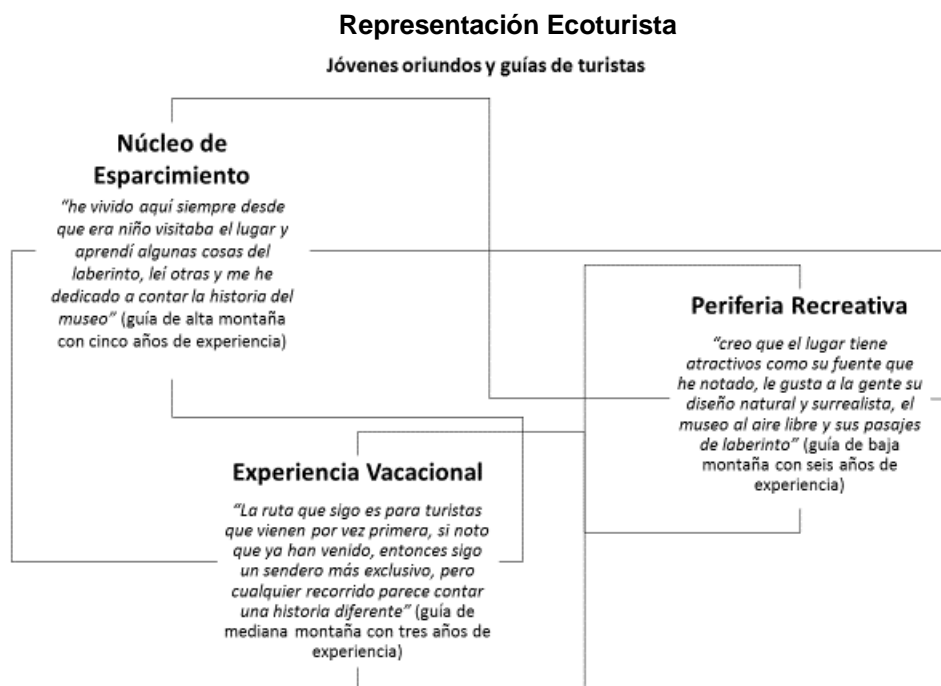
Representación Ecoturista

Jóvenes oriundos y guías de turistas

Núcleo de Esparcimiento

"he vivido aquí siempre desde que era niño visitaba el lugar y aprendí algunas cosas del laberinto, leí otras y me he dedicado a contar la historia del museo" (guía de alta montaña con cinco años de experiencia)

Periferia Recreativa

"creo que el lugar tiene atractivos como su fuente que he notado, le gusta a la gente su diseño natural y surrealista, el museo al aire libre y sus pasajes de laberinto" (guía de baja montaña con seis años de experiencia)

Experiencia Vacacional

"La ruta que sigo es para turistas que vienen por vez primera, si noto que ya han venido, entonces sigo un sendero más exclusivo, pero cualquier recorrido parece contar una historia diferente" (guía de mediana montaña con tres años de experiencia)